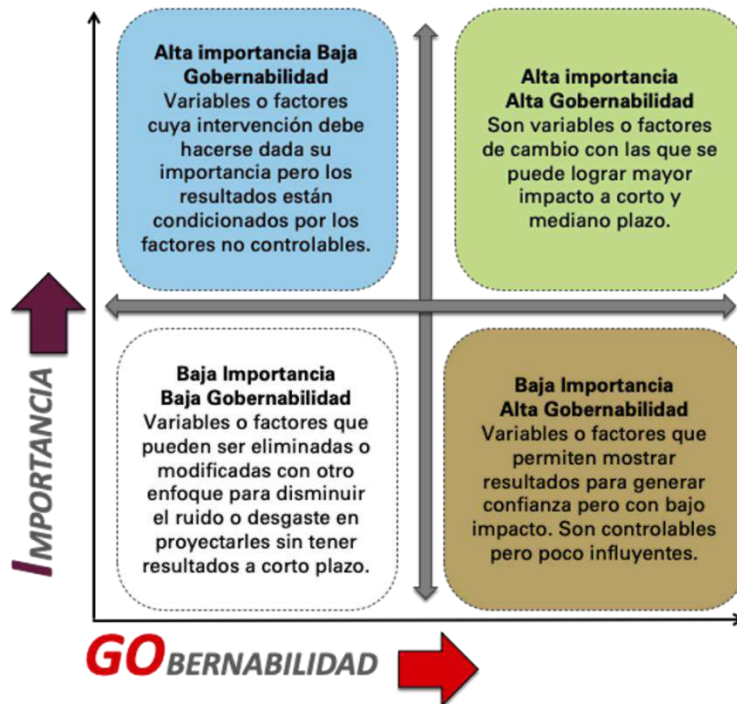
**Alta importancia Baja Gobernabilidad**
Variables o factores cuya intervención debe hacerse dada su importancia pero los resultados están condicionados por los factores no controlables.

**Alta importancia Alta Gobernabilidad**
Son variables o factores de cambio con las que se puede lograr mayor impacto a corto y mediano plazo.

**Baja Importancia Baja Gobernabilidad**
Variables o factores que pueden ser eliminadas o modificadas con otro enfoque para disminuir el ruido o desgaste en proyectarles sin tener resultados a corto plazo.

**Baja Importancia Alta Gobernabilidad**
Variables o factores que permiten mostrar resultados para generar confianza pero con bajo impacto. Son controlables pero poco influyentes.

IMPORTANCIA

GOBERNABILIDAD